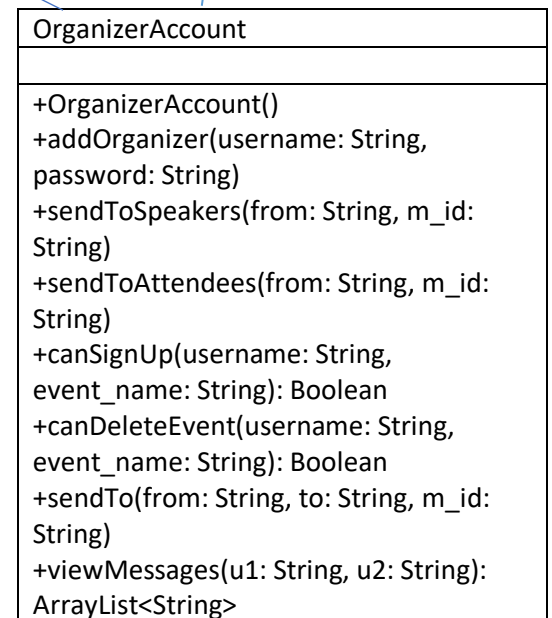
OrganizerAccount

+OrganizerAccount()
+addOrganizer(username: String, password: String)
+sendToSpeakers(from: String, m_id: String)
+sendToAttendees(from: String, m_id: String)
+canSignUp(username: String, event_name: String): Boolean
+canDeleteEvent(username: String, event_name: String): Boolean
+sendTo(from: String, to: String, m_id: String)
+viewMessages(u1: String, u2: String): ArrayList<String>